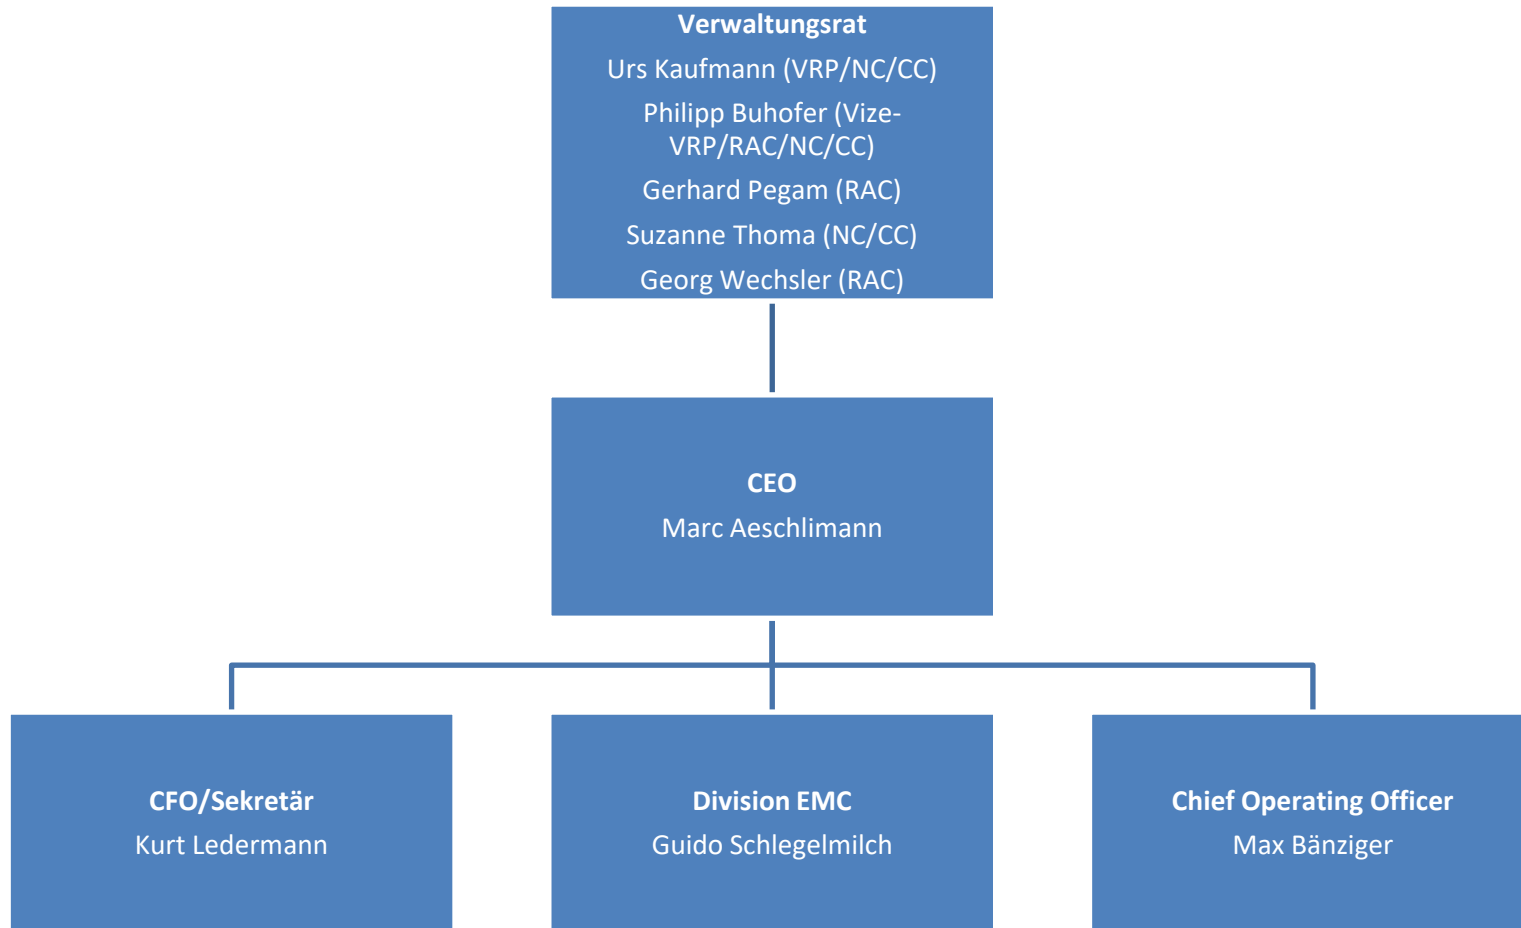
Verwaltungsrat
Urs Kaufmann (VRP/NC/CC)
Philipp Buhofer (Vize-VRP/RAC/NC/CC)
Gerhard Pegam (RAC)
Suzanne Thoma (NC/CC)
Georg Wechsler (RAC)

CEO
Marc Aeschlimann

CFO/Sekretär
Kurt Ledermann

Division EMC
Guido Schlegelmilch

Chief Operating Officer
Max Bänziger